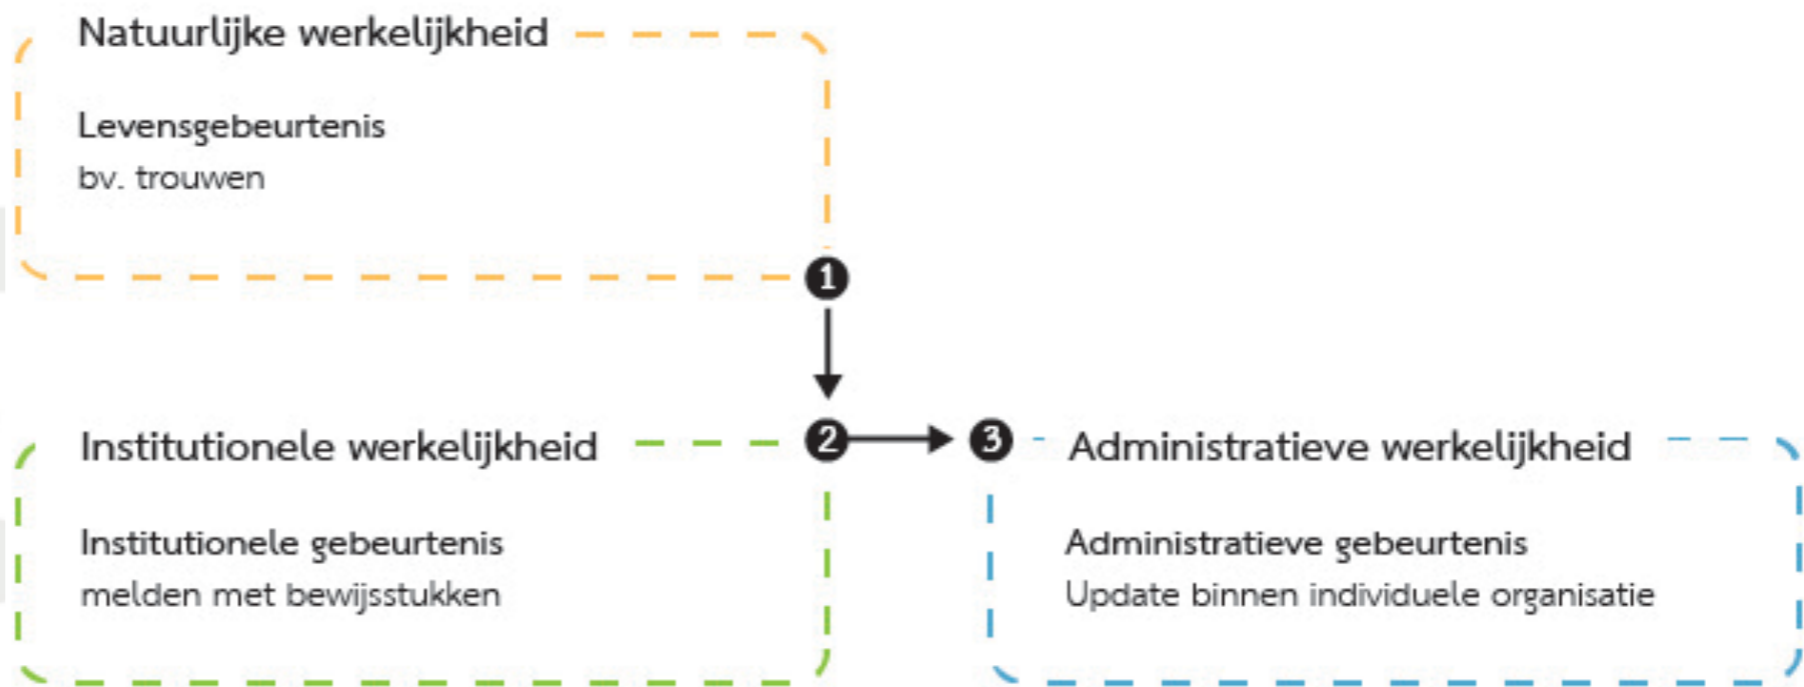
Natuurlijke werkelijkheid

Levensgebeurtenis
bv. trouwen

1

2

3

Institutionele werkelijkheid

Institutionele gebeurtenis
melden met bewijsstukken

Administratieve werkelijkheid

Administratieve gebeurtenis
Update binnen individuele organisatie